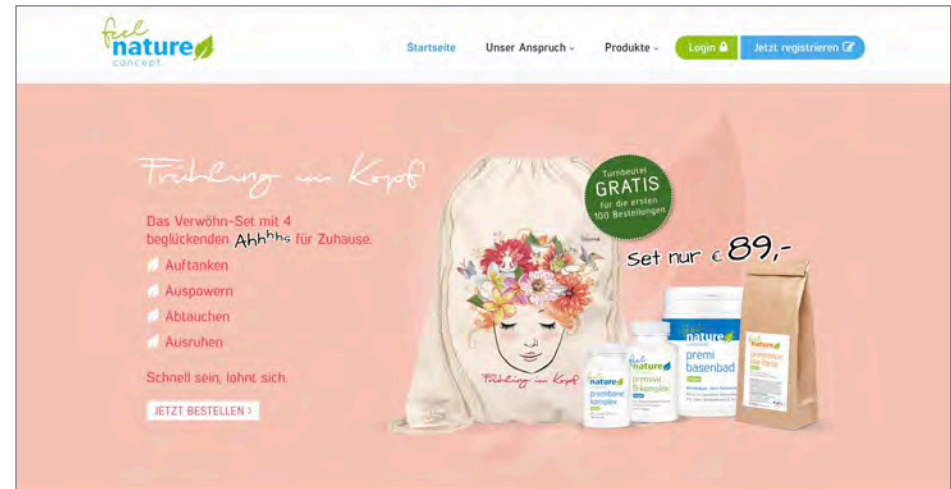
feel nature concept

Startseite Unser Anspruch Produkte Login Jetzt registrieren

Frühling im Kopf

Das Verwöhn-Set mit 4 beglückenden Ahhhhs für Zuhause.

Auftanken

Auspowern

Abtauchen

Ausruhen

Schnell sein, lohnt sich.

JETZT BESTELLEN >

Turnbeutel GRATIS für die ersten 100 Bestellungen

Set nur € 89,-

Frühling im Kopf

feel nature premibase komplex

feel nature premivital B komplex

feel nature premi basenbad

feel nature premium tee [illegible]